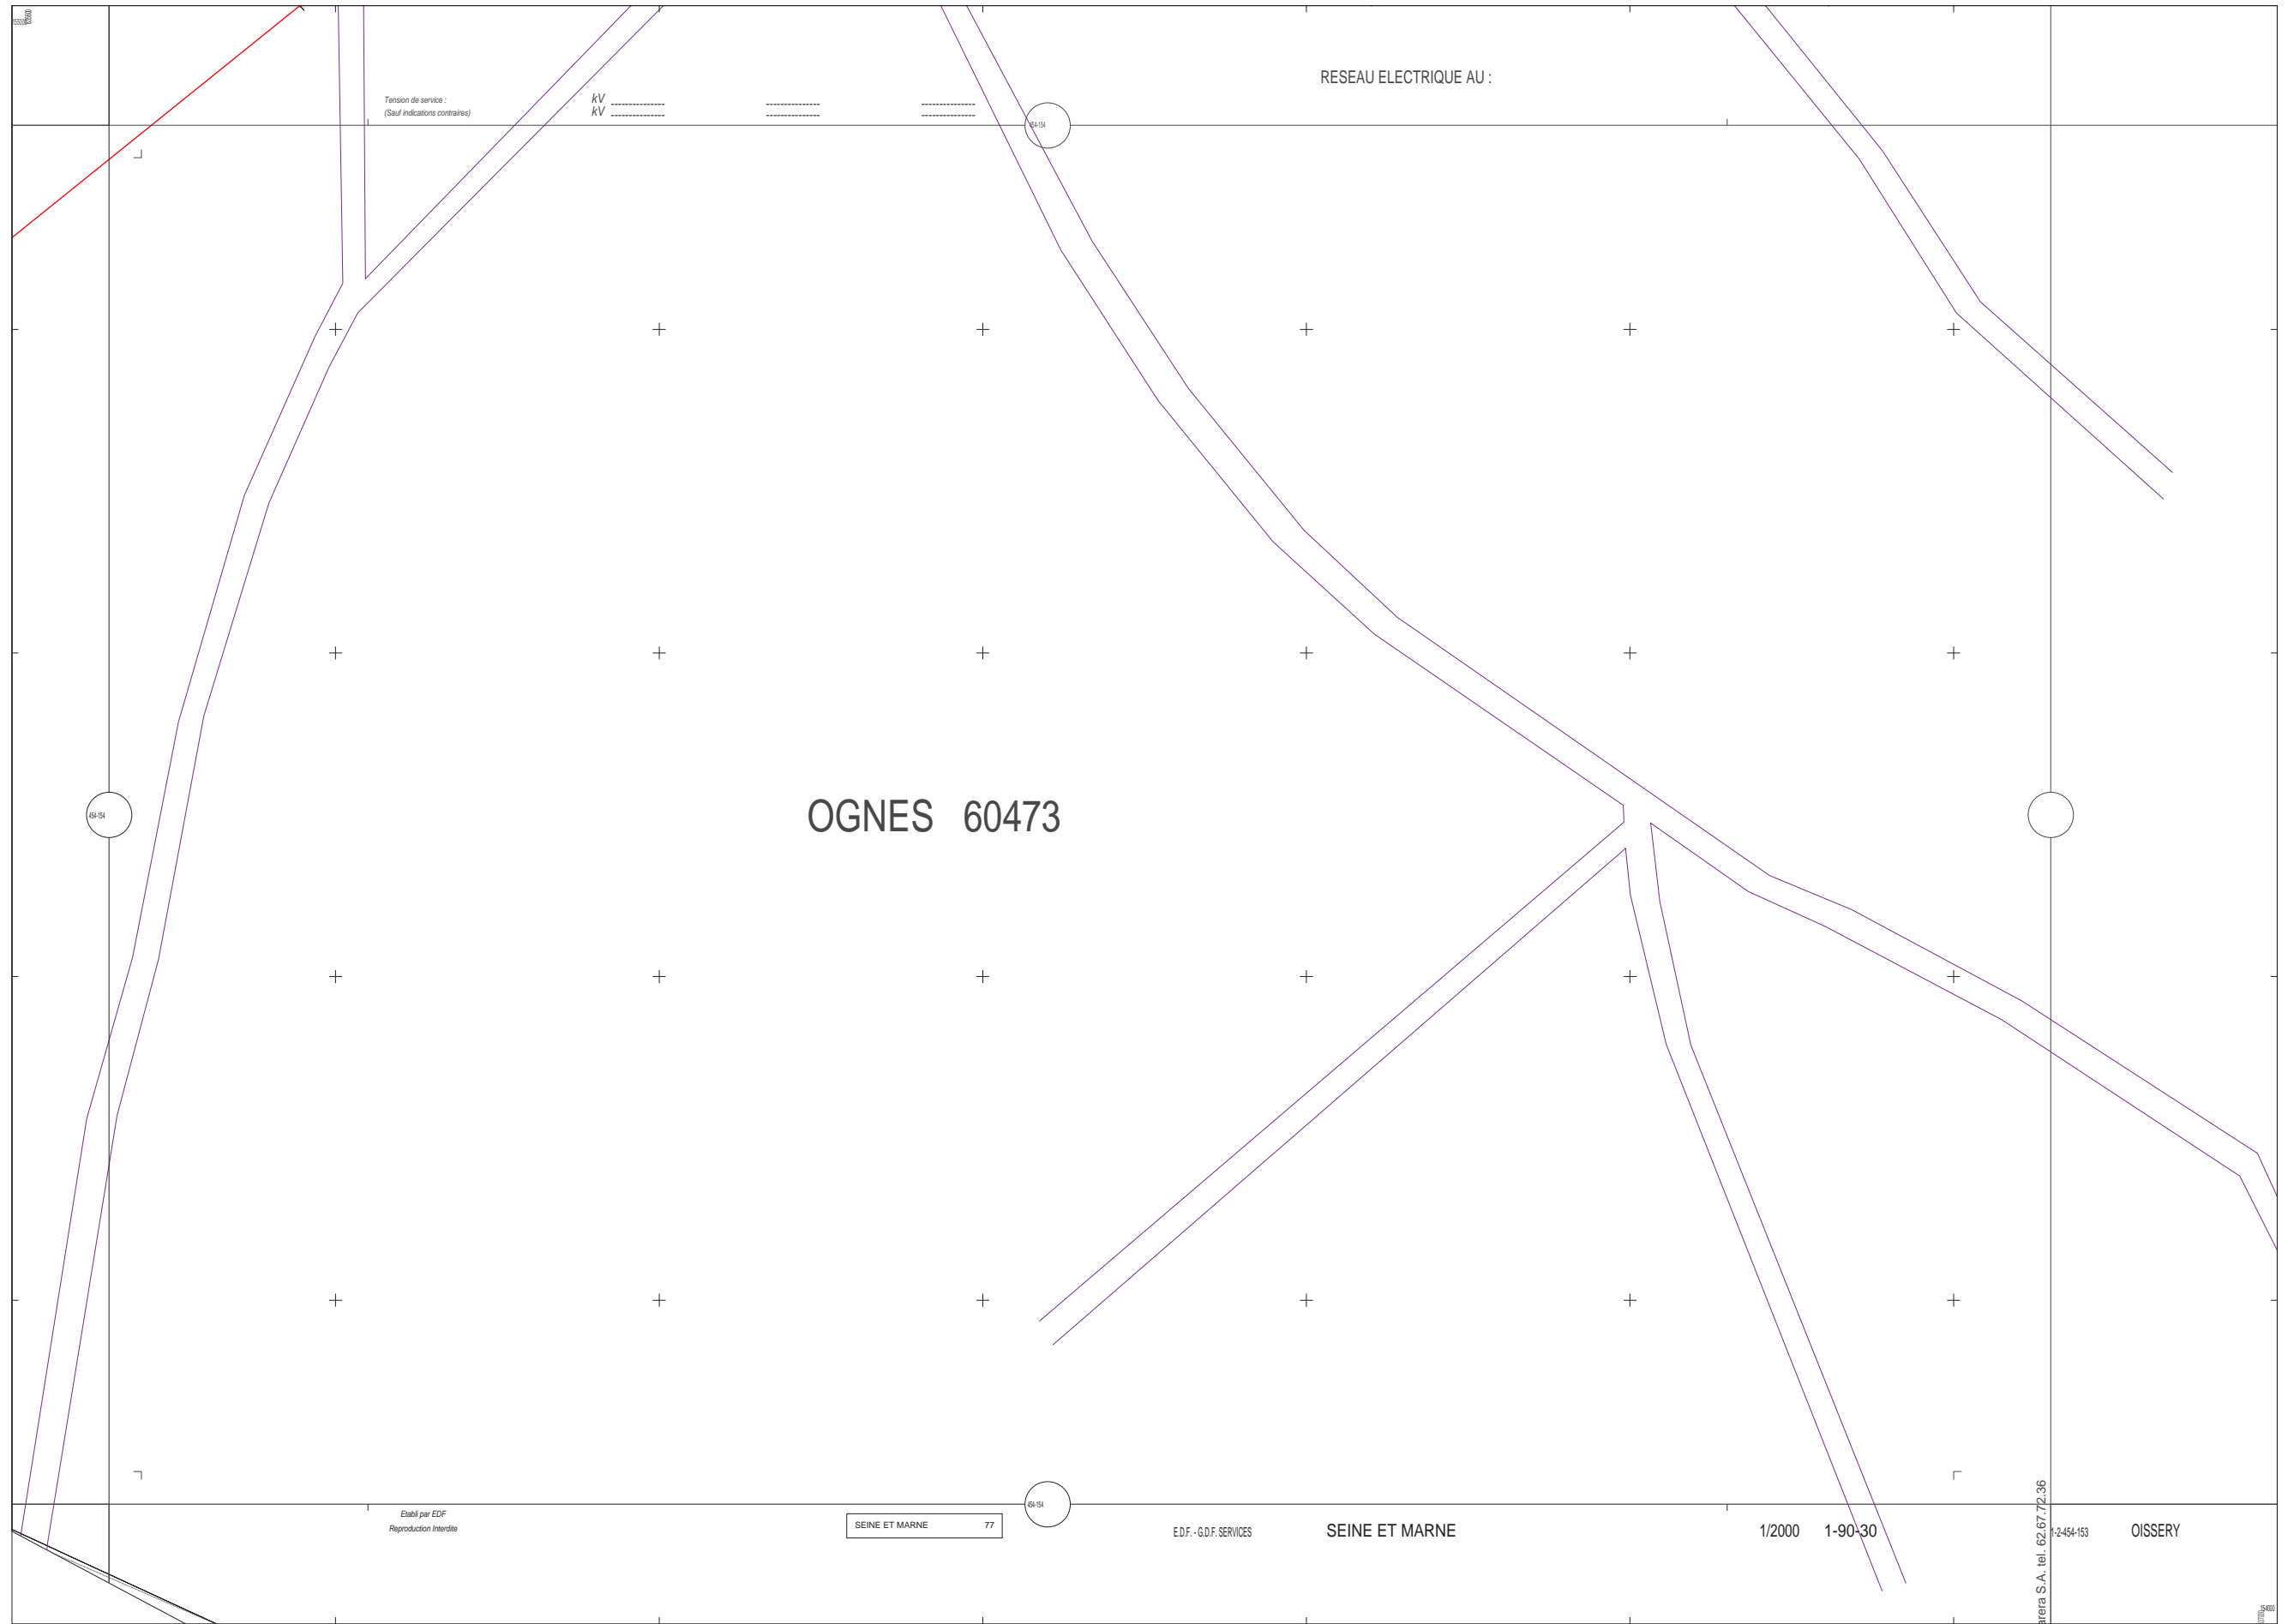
RESEAU ELECTRIQUE AU :

Tension de service :
(Sauf indications contraires)

kV ---------------- ---------------- ----------------
kV ---------------- ---------------- ----------------

454-154

454-154

OGNES 60473

454-154

Etabli par EDF
Reproduction Interdite

| SEINE ET MARNE | 77 |
|---|---|

E.D.F. - G.D.F. SERVICES

SEINE ET MARNE

1/2000 1-90-30

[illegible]rera S.A. tel. 62.67.72.36

1-2-454-153

OISSERY